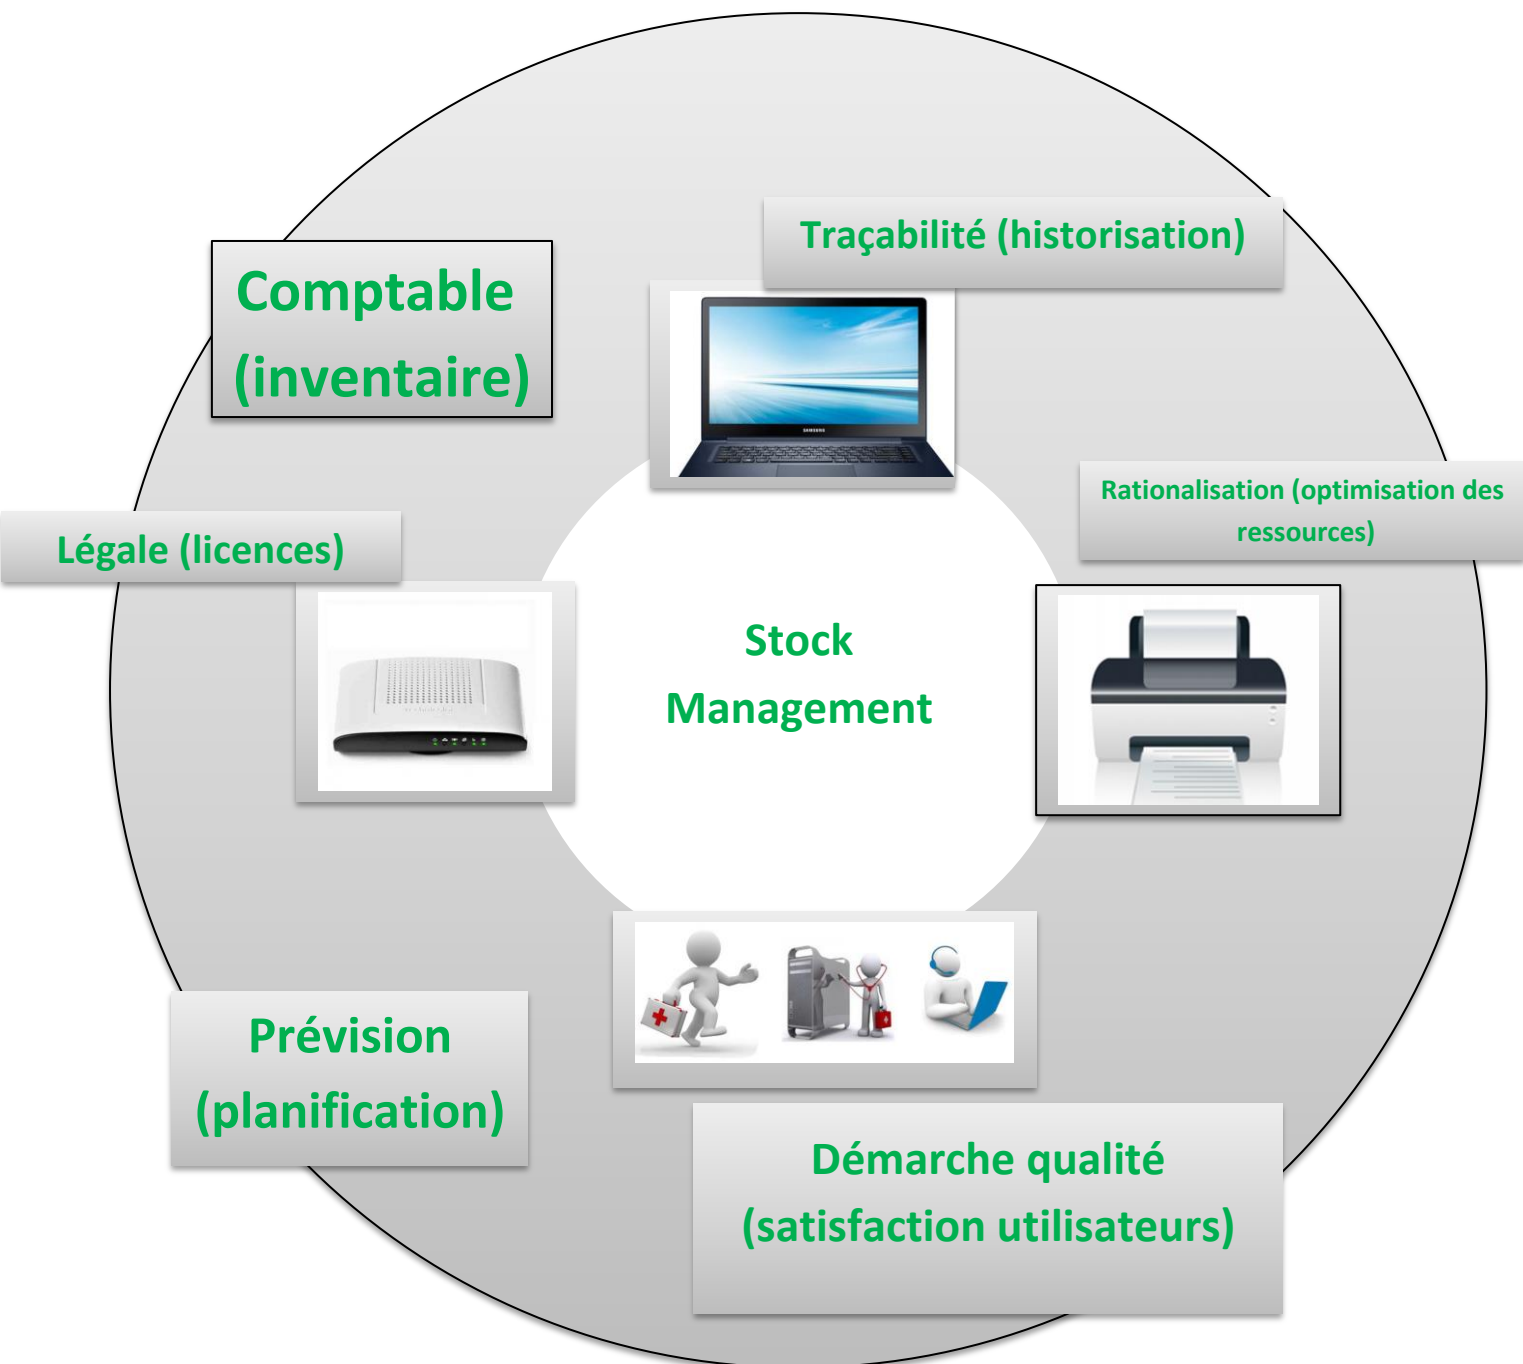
Traçabilité (historisation)

Comptable (inventaire)

Rationalisation (optimisation des ressources)

Légale (licences)

Stock Management

Prévision (planification)

Démarche qualité (satisfaction utilisateurs)